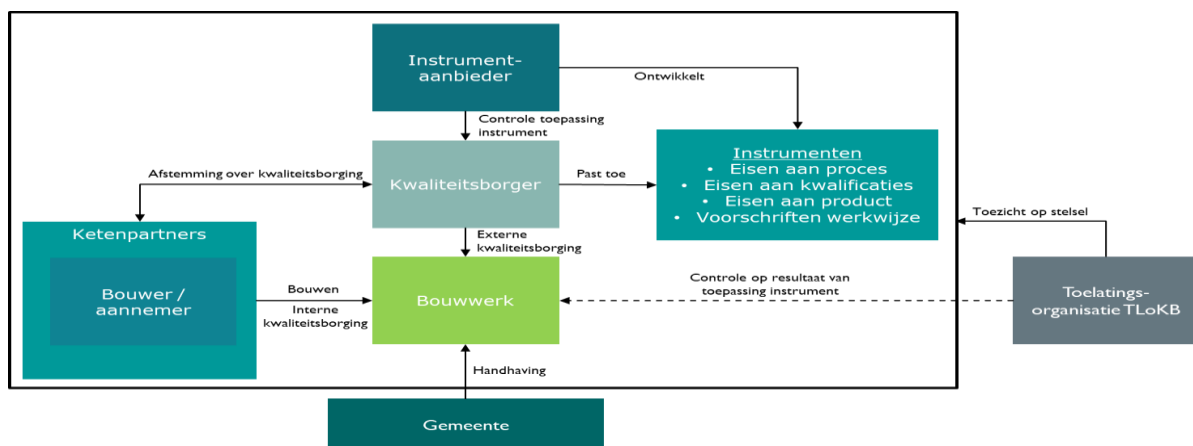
Instrument-aanbieder

Ontwikkelt

Controle toepassing instrument

Instrumenten
• Eisen aan proces
• Eisen aan kwalificaties
• Eisen aan product
• Voorschriften werkwijze

Afstemming over kwaliteitsborging

Kwaliteitsborger

Past toe

Toezicht op stelsel

Ketenpartners

Externe kwaliteitsborging

Bouwer / aannemer

Bouwen

Interne kwaliteitsborging

Bouwwerk

Controle op resultaat van toepassing instrument

Toelatings-organisatie TLoKB

Handhaving

Gemeente